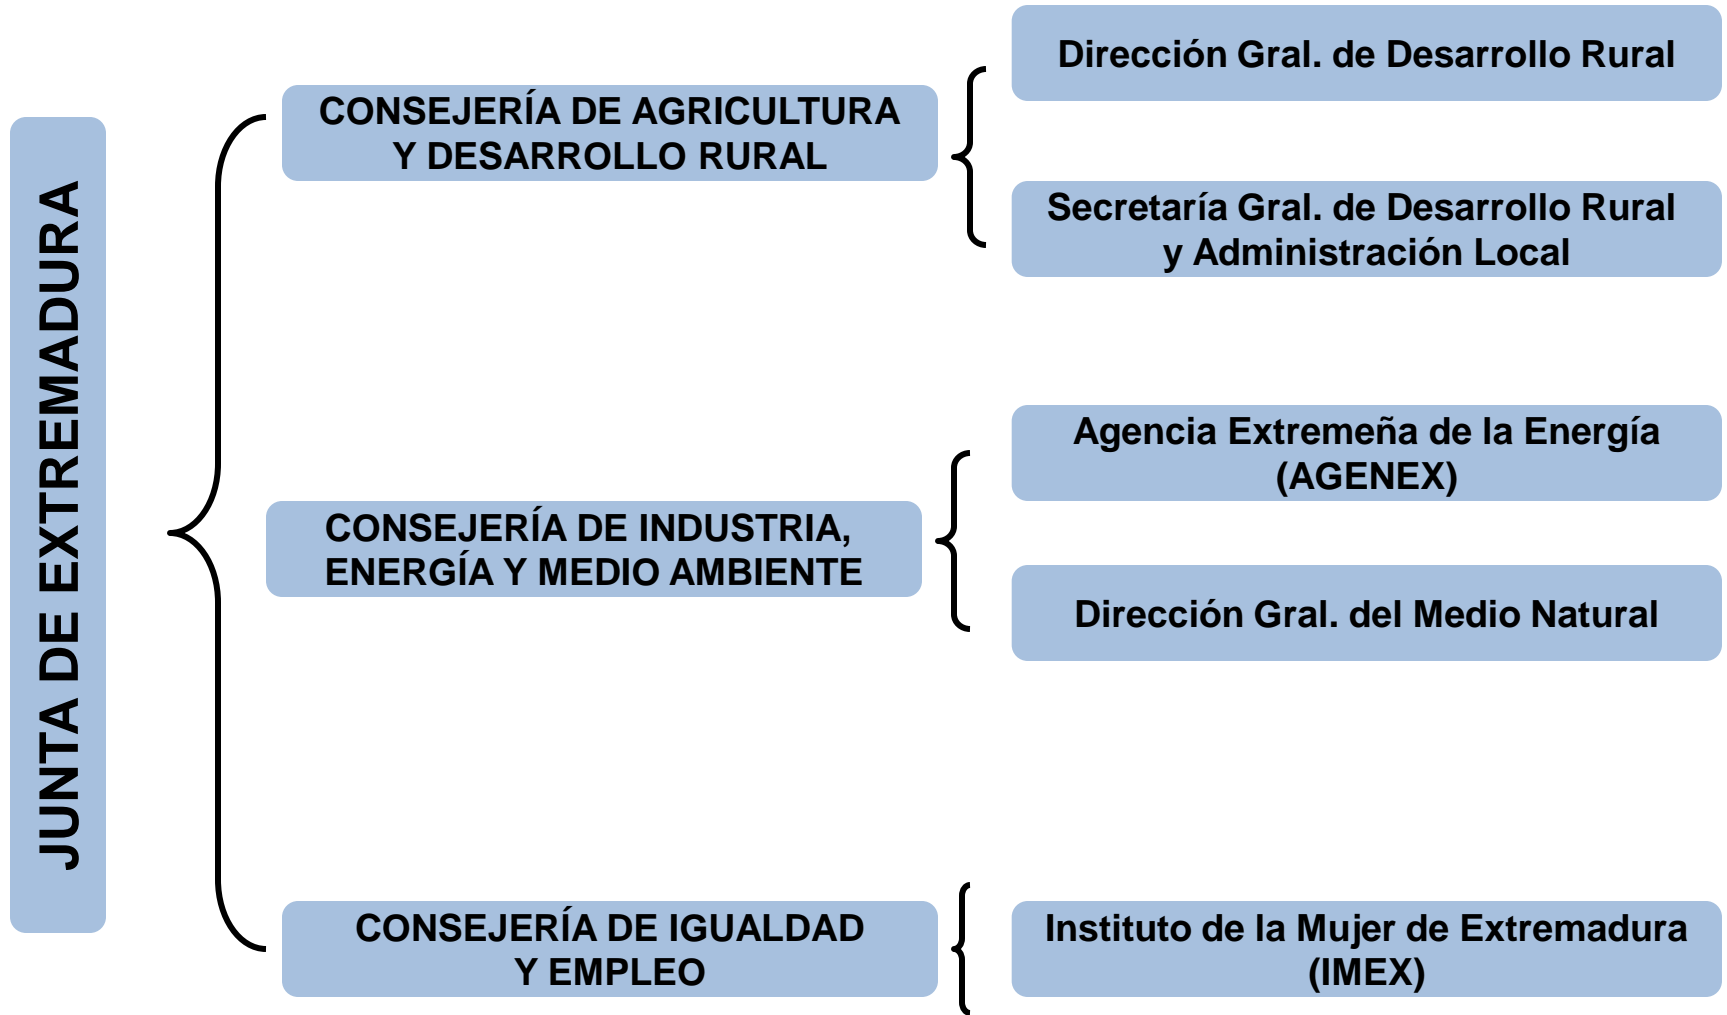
JUNTA DE EXTREMADURA

CONSEJERÍA DE AGRICULTURA Y DESARROLLO RURAL

Dirección Gral. de Desarrollo Rural

Secretaría Gral. de Desarrollo Rural y Administración Local

CONSEJERÍA DE INDUSTRIA, ENERGÍA Y MEDIO AMBIENTE

Agencia Extremeña de la Energía (AGENEX)

Dirección Gral. del Medio Natural

CONSEJERÍA DE IGUALDAD Y EMPLEO

Instituto de la Mujer de Extremadura (IMEX)